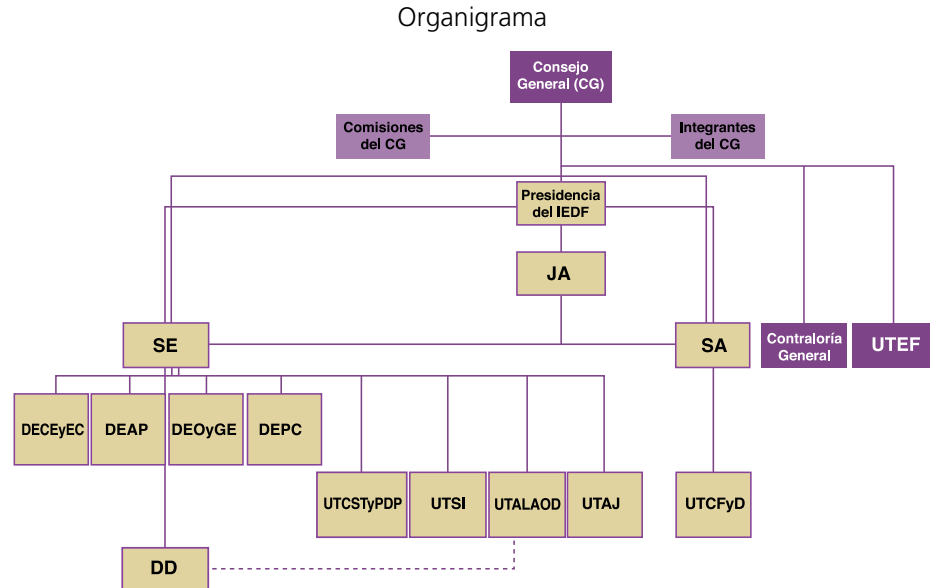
Organigrama

Consejo General (CG)

Comisiones del CG

Integrantes del CG

Presidencia del IEDF

JA

SE

SA

Contraloría General

UTEF

DECEyEC

DEAP

DEOyGE

DEPC

UTCSTyPDP

UTSI

UTALAOD

UTAJ

UTCFyD

DD